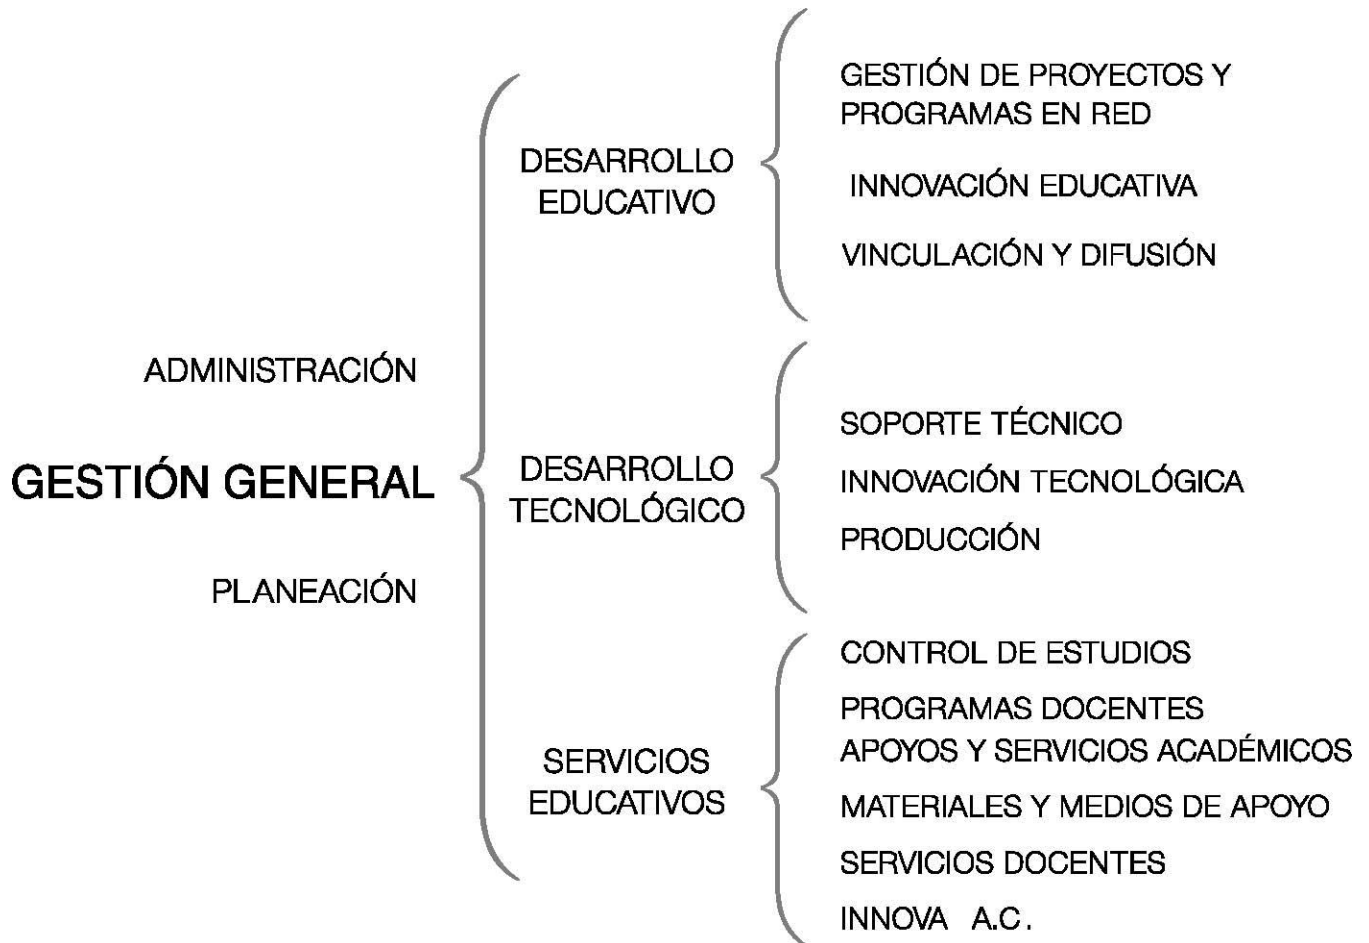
ADMINISTRACIÓN

GESTIÓN GENERAL

PLANEACIÓN

DESARROLLO EDUCATIVO

GESTIÓN DE PROYECTOS Y PROGRAMAS EN RED

INNOVACIÓN EDUCATIVA

VINCULACIÓN Y DIFUSIÓN

DESARROLLO TECNOLÓGICO

SOPORTE TÉCNICO

INNOVACIÓN TECNOLÓGICA

PRODUCCIÓN

SERVICIOS EDUCATIVOS

CONTROL DE ESTUDIOS

PROGRAMAS DOCENTES

APOYOS Y SERVICIOS ACADÉMICOS

MATERIALES Y MEDIOS DE APOYO

SERVICIOS DOCENTES

INNOVA A.C.